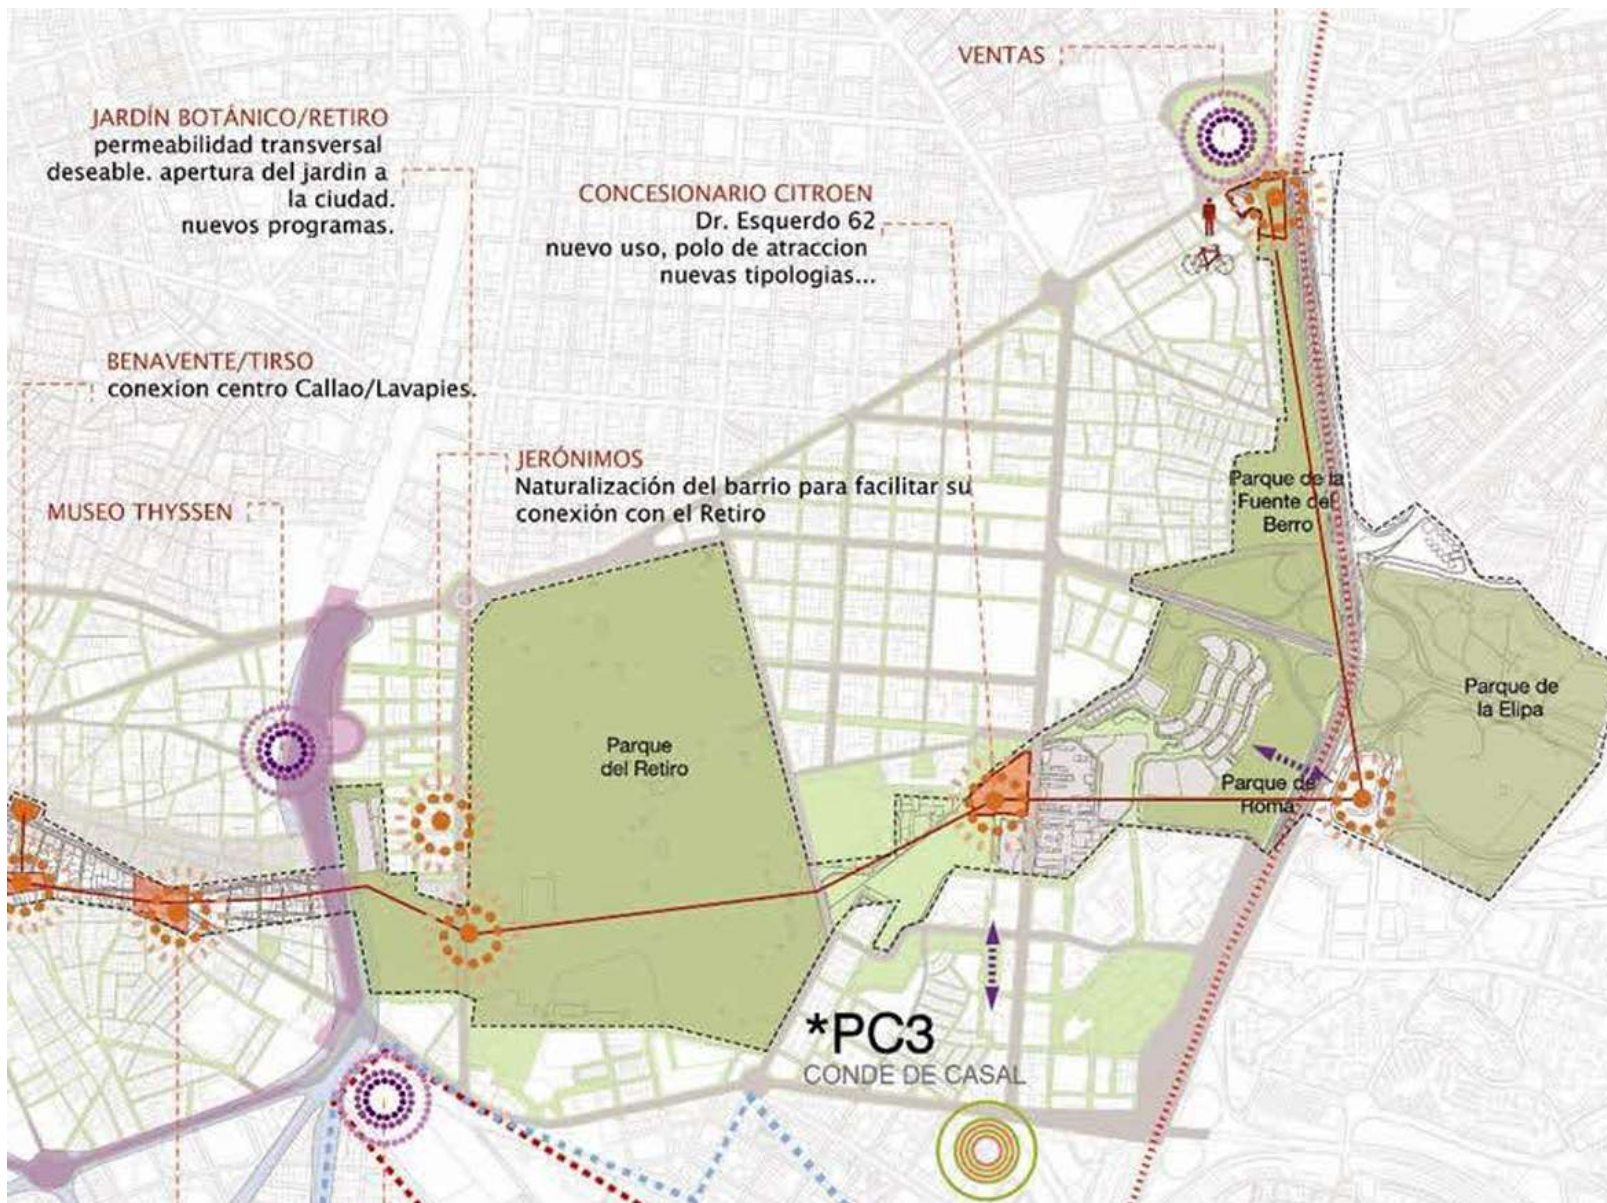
VENTAS

JARDÍN BOTÁNICO/RETIRO
permeabilidad transversal deseable. apertura del jardin a la ciudad. nuevos programas.

CONCESIONARIO CITROEN
Dr. Esquerdo 62
nuevo uso, polo de atraccion nuevas tipologias...

BENAVENTE/TIRSO
conexion centro Callao/Lavapies.

JERÓNIMOS
Naturalización del barrio para facilitar su conexión con el Retiro

MUSEO THYSSEN

Parque de la Fuente del Berro

Parque de la Elipa

Parque del Retiro

Parque de Roma

*PC3
CONDE DE CASAL